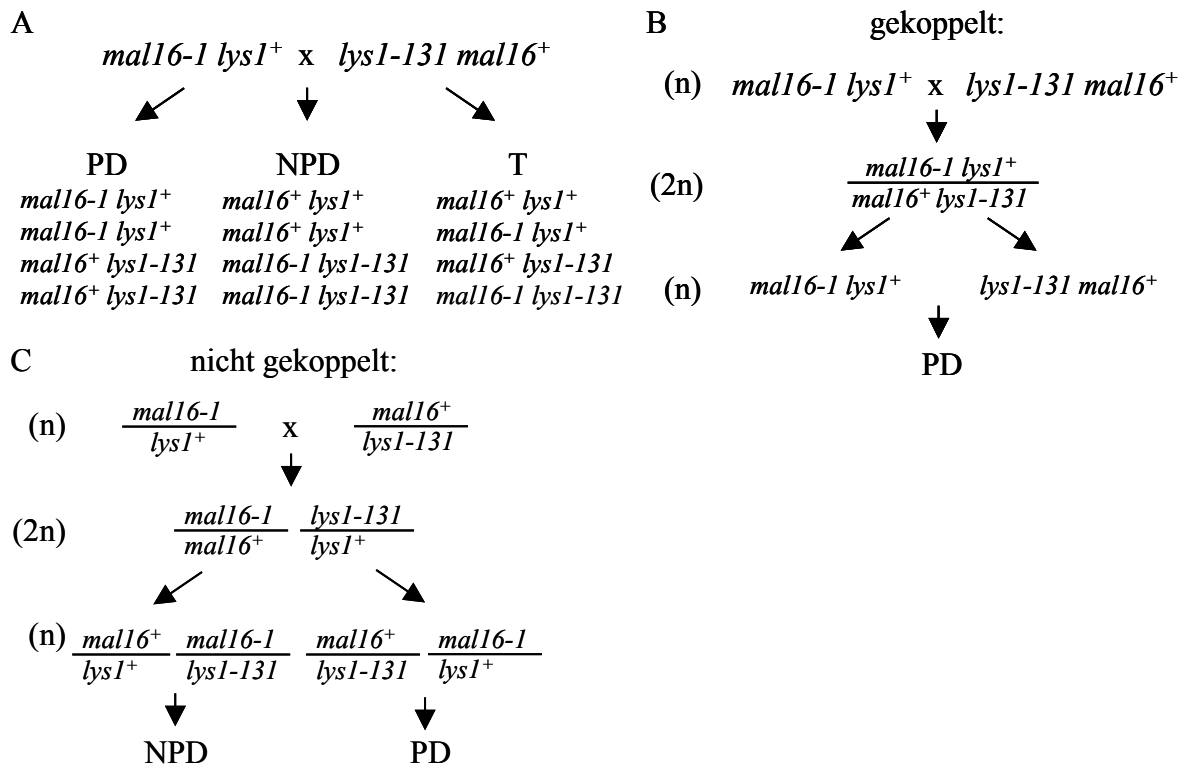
A

*mal16-1 lys1*$^+$ x *lys1-131 mal16*$^+$

| PD | NPD | T |
|---|---|---|
| *mal16-1 lys1*$^+$ | *mal16*$^+$ *lys1*$^+$ | *mal16*$^+$ *lys1*$^+$ |
| *mal16-1 lys1*$^+$ | *mal16*$^+$ *lys1*$^+$ | *mal16-1 lys1*$^+$ |
| *mal16*$^+$ *lys1-131* | *mal16-1 lys1-131* | *mal16*$^+$ *lys1-131* |
| *mal16*$^+$ *lys1-131* | *mal16-1 lys1-131* | *mal16-1 lys1-131* |

B gekoppelt:

(n) *mal16-1 lys1*$^+$ x *lys1-131 mal16*$^+$

(2n) $\frac{mal16\text{-}1\ lys1^+}{mal16^+\ lys1\text{-}131}$

(n) *mal16-1 lys1*$^+$ *lys1-131 mal16*$^+$

PD

C nicht gekoppelt:

(n) $\frac{mal16\text{-}1}{lys1^+}$ x $\frac{mal16^+}{lys1\text{-}131}$

(2n) $\frac{mal16\text{-}1}{mal16^+}$ $\frac{lys1\text{-}131}{lys1^+}$

(n) $\frac{mal16^+}{lys1^+}$ $\frac{mal16\text{-}1}{lys1\text{-}131}$ $\frac{mal16^+}{lys1\text{-}131}$ $\frac{mal16\text{-}1}{lys1^+}$

NPD PD